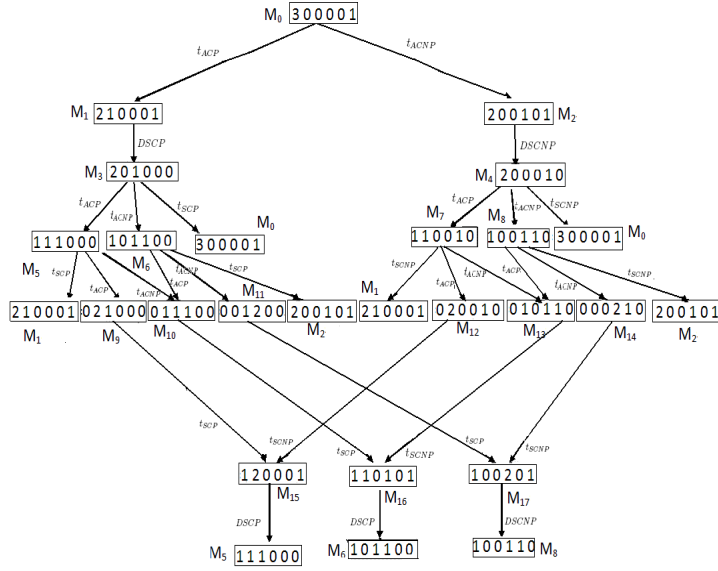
$M_0$ 300001

$t_{ACP}$ $t_{ACNP}$

$M_1$ 210001

200101 $M_2$

$DSCP$ $DSCNP$

$M_3$ 201000

$M_4$ 200010

$t_{ACP}$ $t_{ACNP}$ $t_{SCP}$

$M_0$

$t_{ACP}$ $M_7$ $M_8$ $t_{ACNP}$ $t_{SCNP}$

111000 101100 300001

110010 100110 300001 $M_0$

$M_5$ $t_{SCP}$ $t_{ACP}$ $M_6$ $t_{ACNP}$ $t_{ACP}$ $t_{ACNP}$ $t_{SCP}$ $M_{11}$

$M_1$ $t_{SCNP}$ $t_{ACP}$ $t_{ACNP}$ $t_{ACP}$ $t_{ACNP}$ $t_{SCNP}$

210001 021000 011100 001200 200101 210001 020010 010110 000210 200101

$M_1$ $M_9$ $M_{10}$ $M_2$ $M_{12}$ $M_{13}$ $M_{14}$ $M_2$

$t_{SCP}$ $t_{SCNP}$ $t_{SCNP}$ $t_{SCP}$ $t_{SCNP}$

120001 $M_{15}$ 110101 $M_{16}$ 100201 $M_{17}$

$DSCP$ $DSCP$ $DSCNP$

$M_5$ 111000 $M_6$ 101100 100110 $M_8$